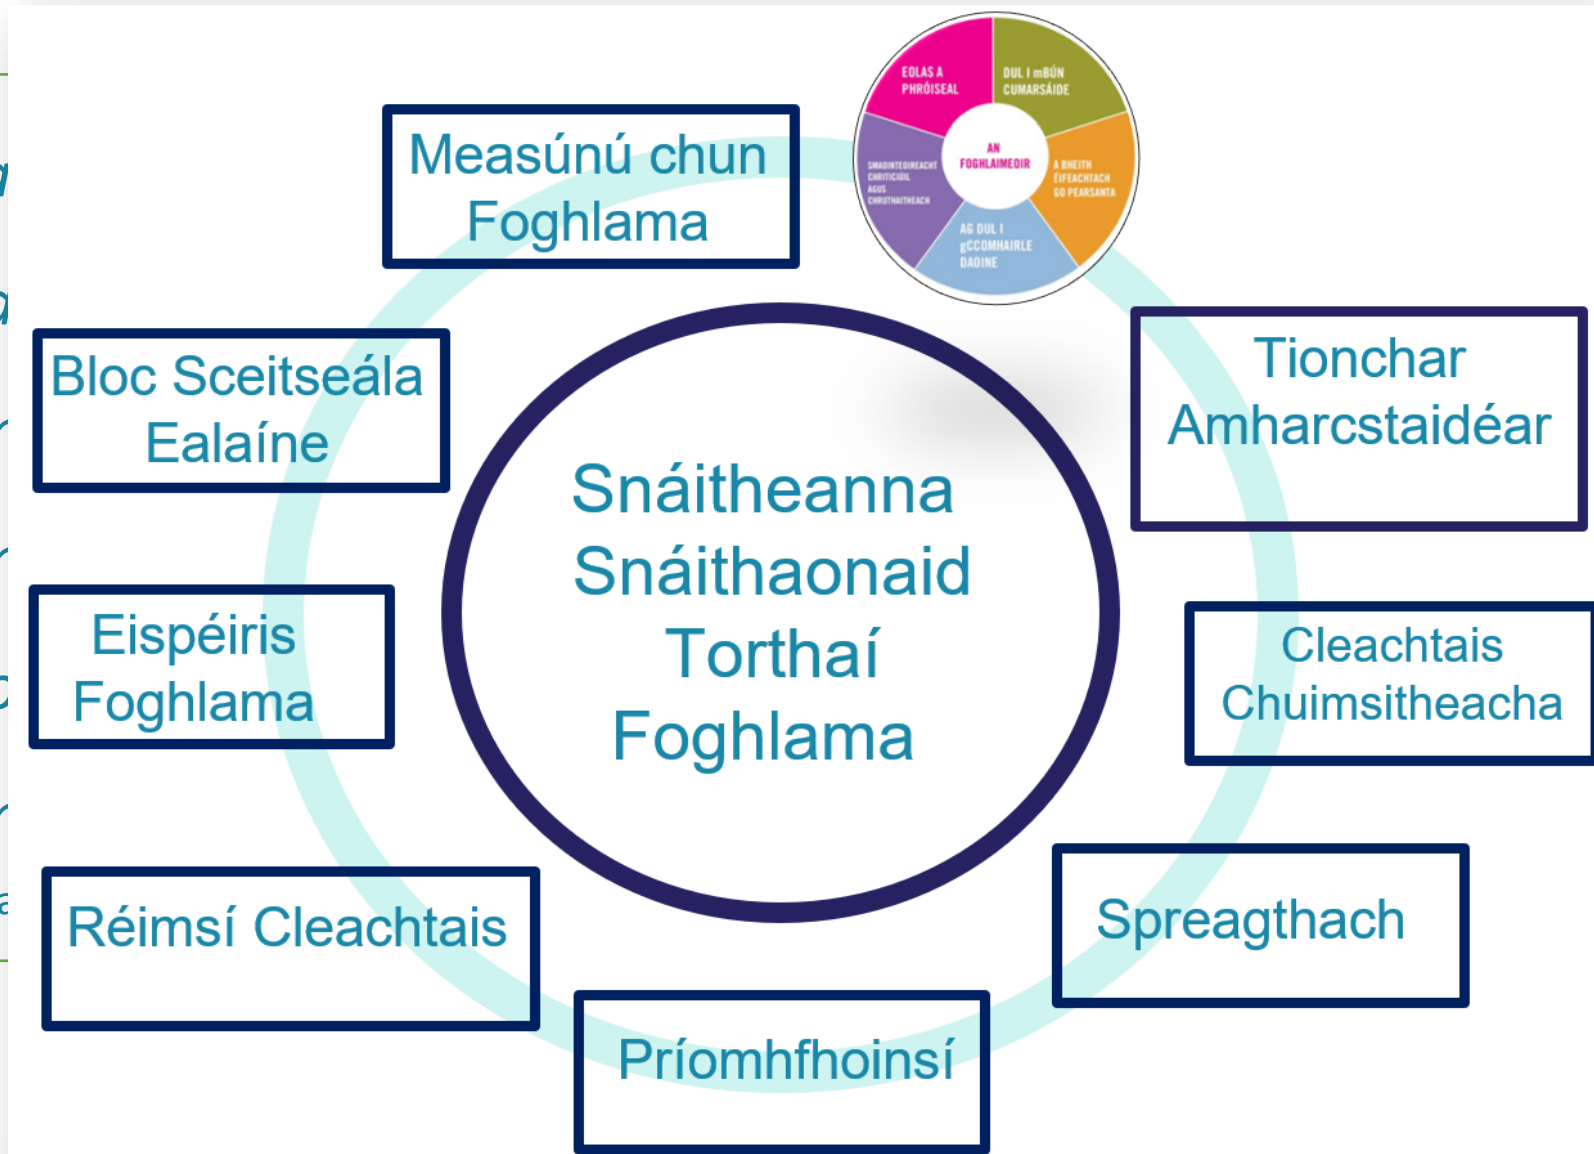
EOLAS A PHRÓISEAL

DUL I mBUN CUMARSÁIDE

AN FOGHLAIMEOIR

SMAOINTEOIREACHT CHRITICIÚIL AGUS CHRUTHAITHEACH

A BHEITH ÉIFEACHTACH GO PEARSANTA

AG DUL I gCCOMHAIRLE DAOINE

Measúnú chun Foghlama

Tionchar Amharcstaidéar

Bloc Sceitseála Ealaíne

Snáitheanna Snáithaonaid Torthaí Foghlama

Eispéiris Foghlama

Cleachtais Chuimsitheacha

Réimsí Cleachtais

Spreagthach

Príomhfhoinsí